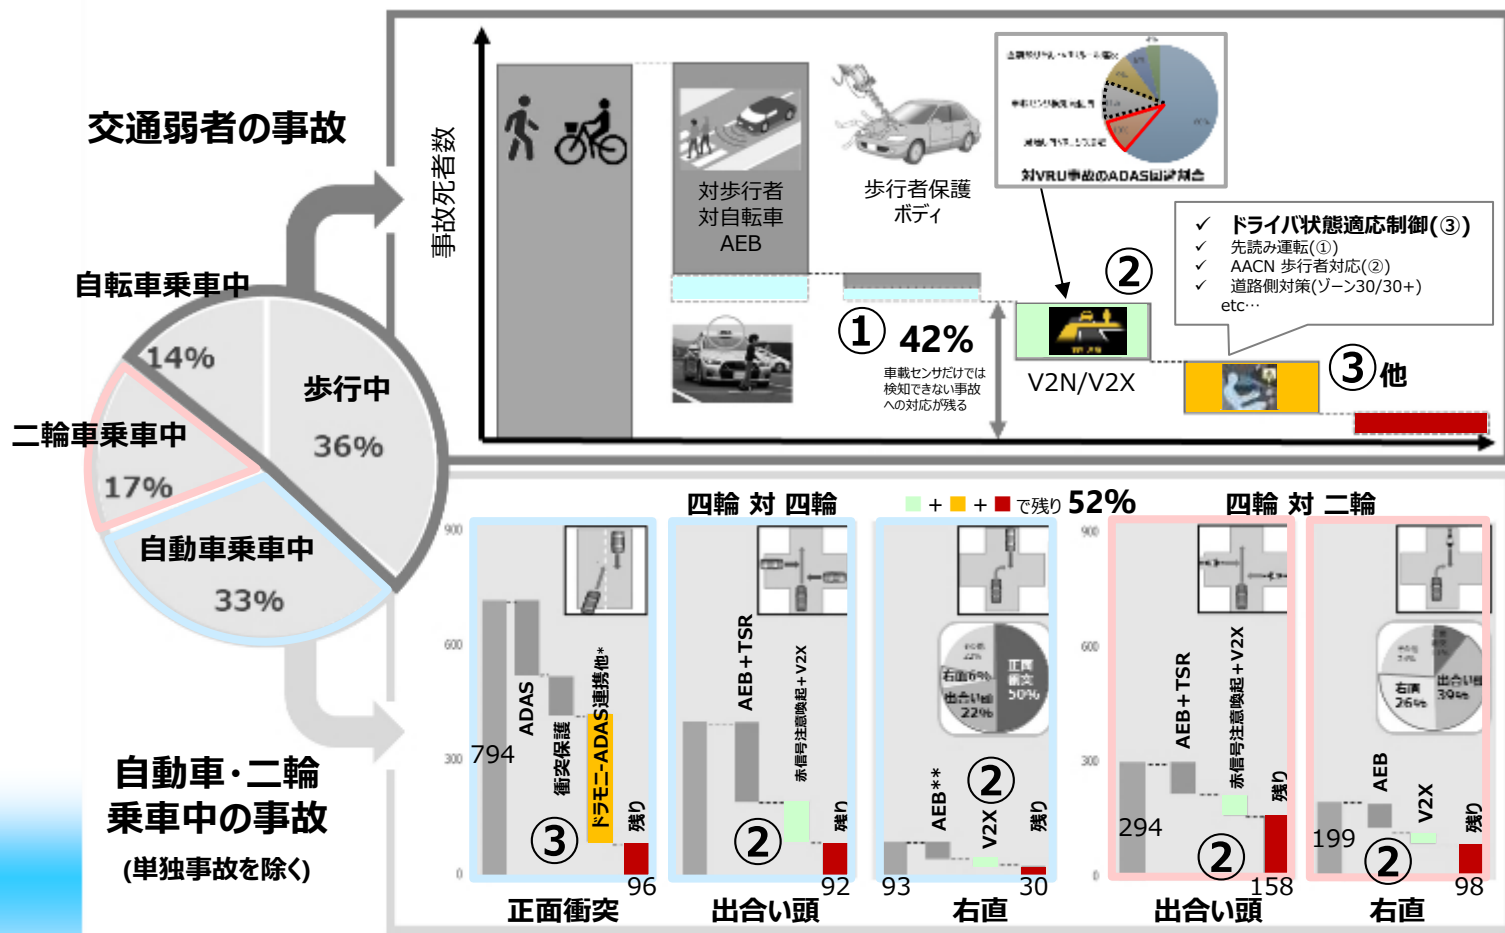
交通弱者の事故

自転車乗車中
14%
歩行中
36%
二輪車乗車中
17%
自動車乗車中
33%

自動車・二輪乗車中の事故
(単独事故を除く)

事故死者数

対歩行者
対自転車
AEB

歩行者保護
ボディ

対VRU事故のADAS回避割合

① 42%
車載センサだけでは検知できない事故への対応が残る

②
V2N/V2X

✓ ドライバ状態適応制御(③)
✓ 先読み運転(①)
✓ AACN 歩行者対応(②)
✓ 道路側対策(ゾーン30/30+)
etc…

③他

四輪 対 四輪
+ + で残り 52%
四輪 対 二輪

900
600
300
0
794
ADAS
衝突保護
ドラモニ-ADAS連携他*
残り
③
96
正面衝突

AEB+TSR
赤信号注意喚起+V2X
残り
②
92
出合い頭

右直6%
出合い頭22%
正面衝突50%
AEB**
V2X
残り
②
93
30
右直

900
600
300
0
294
AEB+TSR
赤信号注意喚起+V2X
残り
②
158
出合い頭

右直26%
出合い頭39%
199
AEB
V2X
残り
②
98
右直